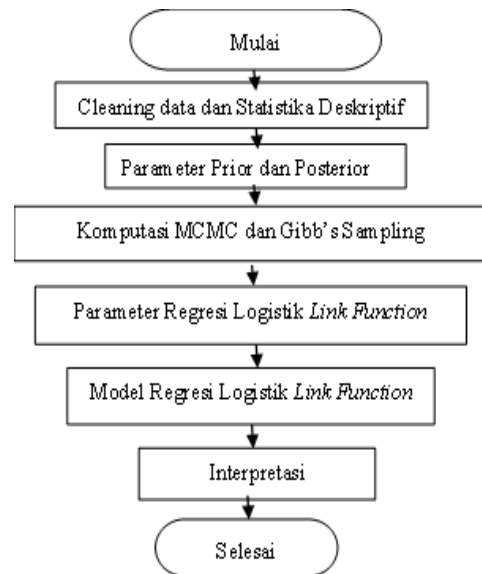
Mulai

Cleaning data dan Statistika Deskriptif

Parameter Prior dan Posterior

Komputasi MCMC dan Gibb's Sampling

Parameter Regresi Logistik *Link Function*

Model Regresi Logistik *Link Function*

Interpretasi

Selesai